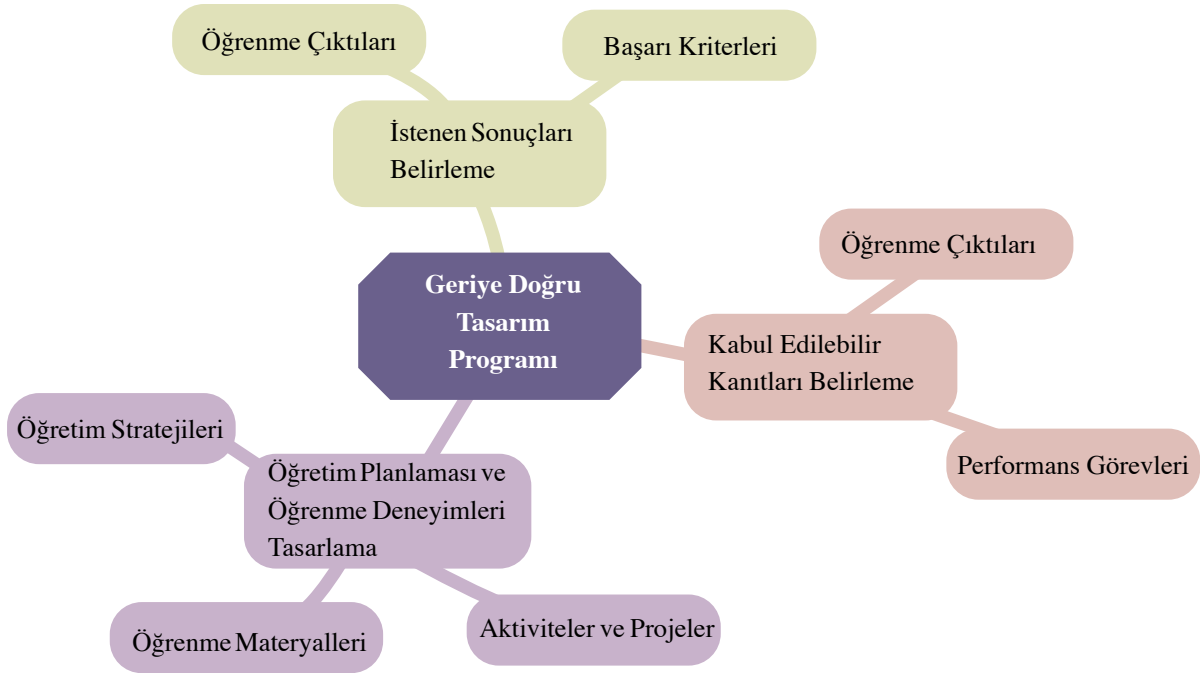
Öğrenme Çıktıları

Başarı Kriterleri

İstenen Sonuçları Belirleme

Geriye Doğru Tasarım Programı

Öğrenme Çıktıları

Kabul Edilebilir Kanıtları Belirleme

Performans Görevleri

Öğretim Stratejileri

Öğretim Planlaması ve Öğrenme Deneyimleri Tasarlama

Öğrenme Materyalleri

Aktiviteler ve Projeler